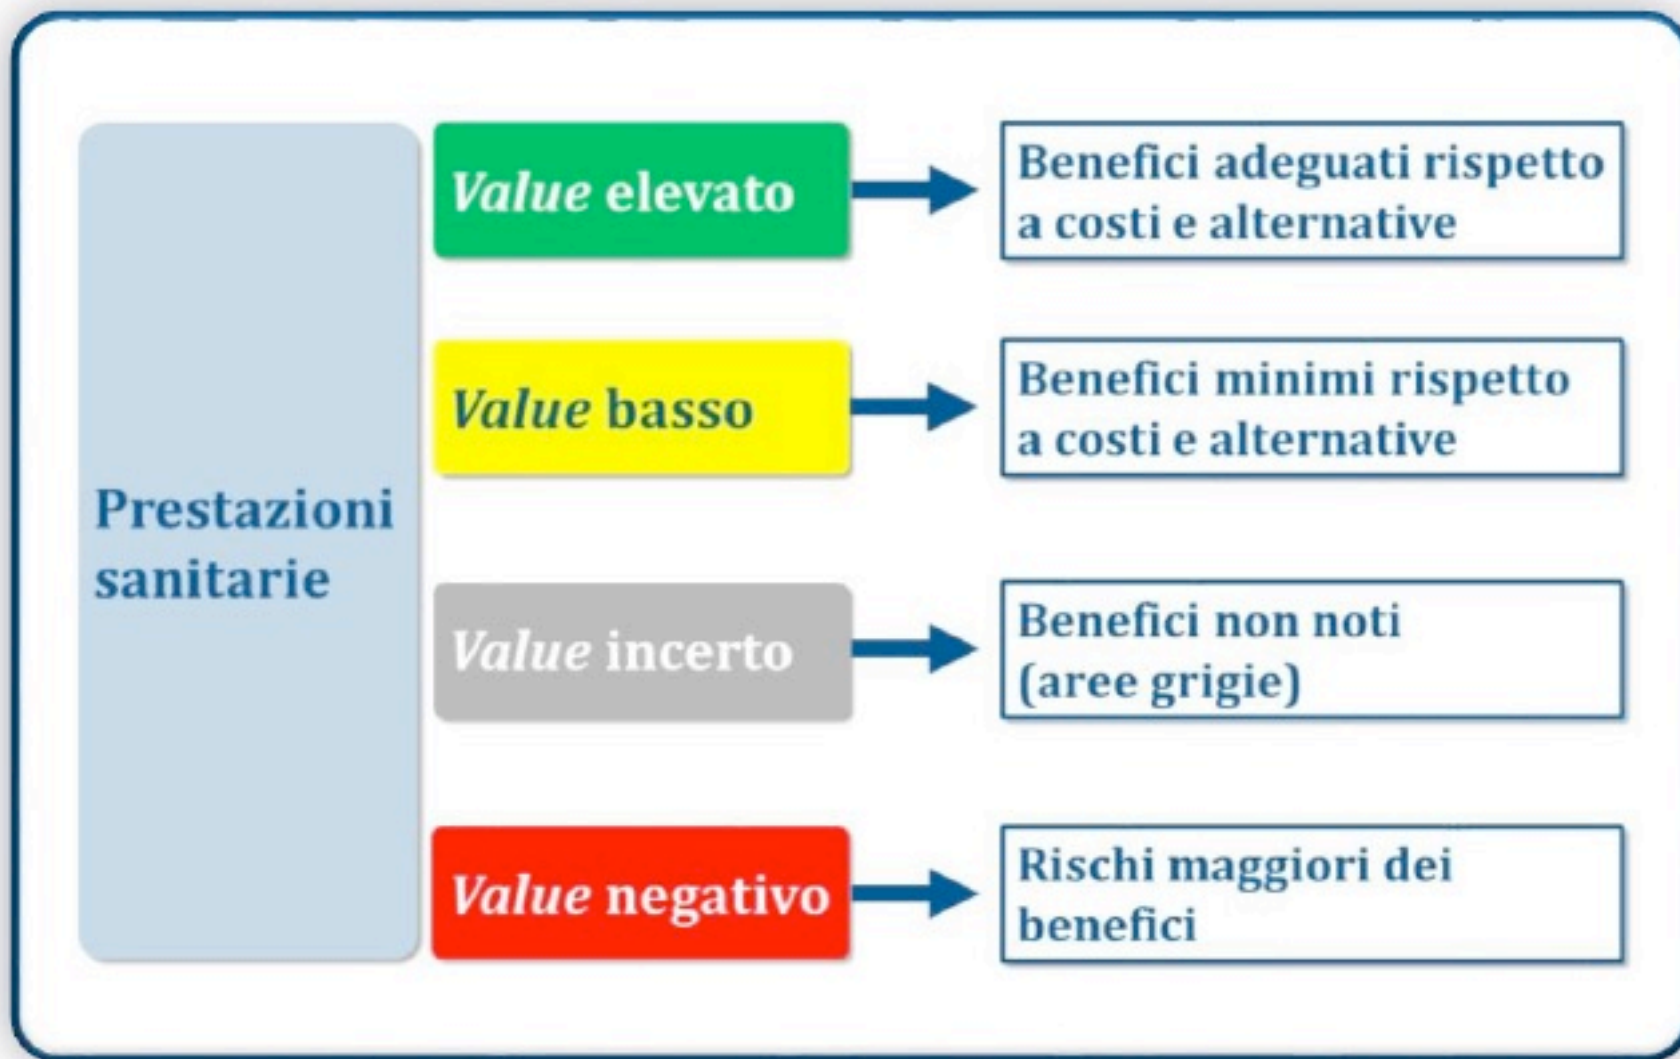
Prestazioni sanitarie

Value elevato

Benefici adeguati rispetto a costi e alternative

Value basso

Benefici minimi rispetto a costi e alternative

Value incerto

Benefici non noti (aree grigie)

Value negativo

Rischi maggiori dei benefici